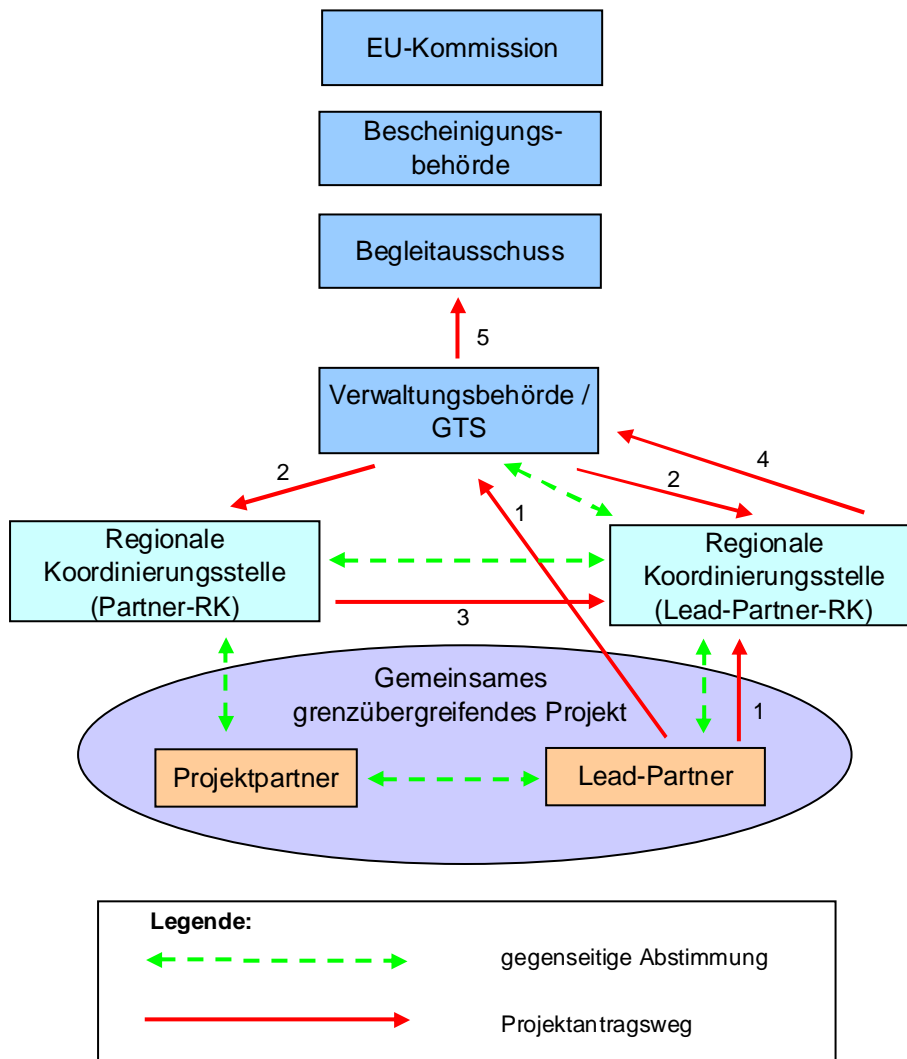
EU-Kommission

Bescheinigungsbehörde

Begleitausschuss

5

Verwaltungsbehörde / GTS

2

4

2

1

Regionale Koordinierungsstelle (Partner-RK)

Regionale Koordinierungsstelle (Lead-Partner-RK)

3

Gemeinsames grenzübergreifendes Projekt

1

Projektpartner

Lead-Partner

Legende:

gegenseitige Abstimmung

Projektantragsweg